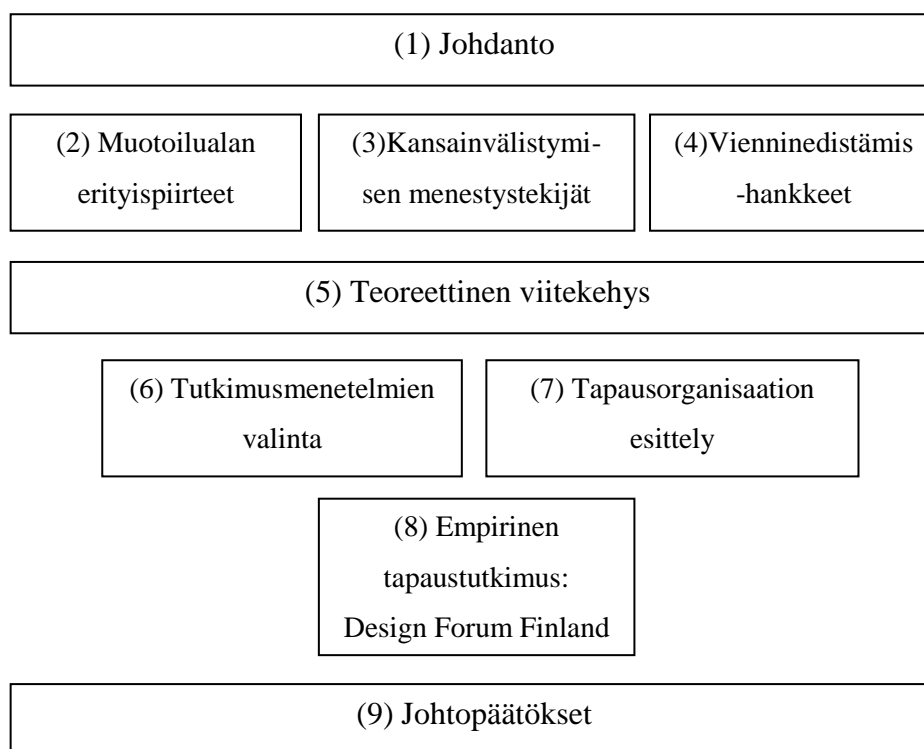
(1) Johdanto

(2) Muotoilualan erityispiirteet

(3)Kansainvälistymisen menestystekijät

(4)Vienninedistämis -hankkeet

(5) Teoreettinen viitekehys

(6) Tutkimusmenetelmien valinta

(7) Tapausorganisaation esittely

(8) Empirinen tapaustutkimus: Design Forum Finland

(9) Johtopäätökset